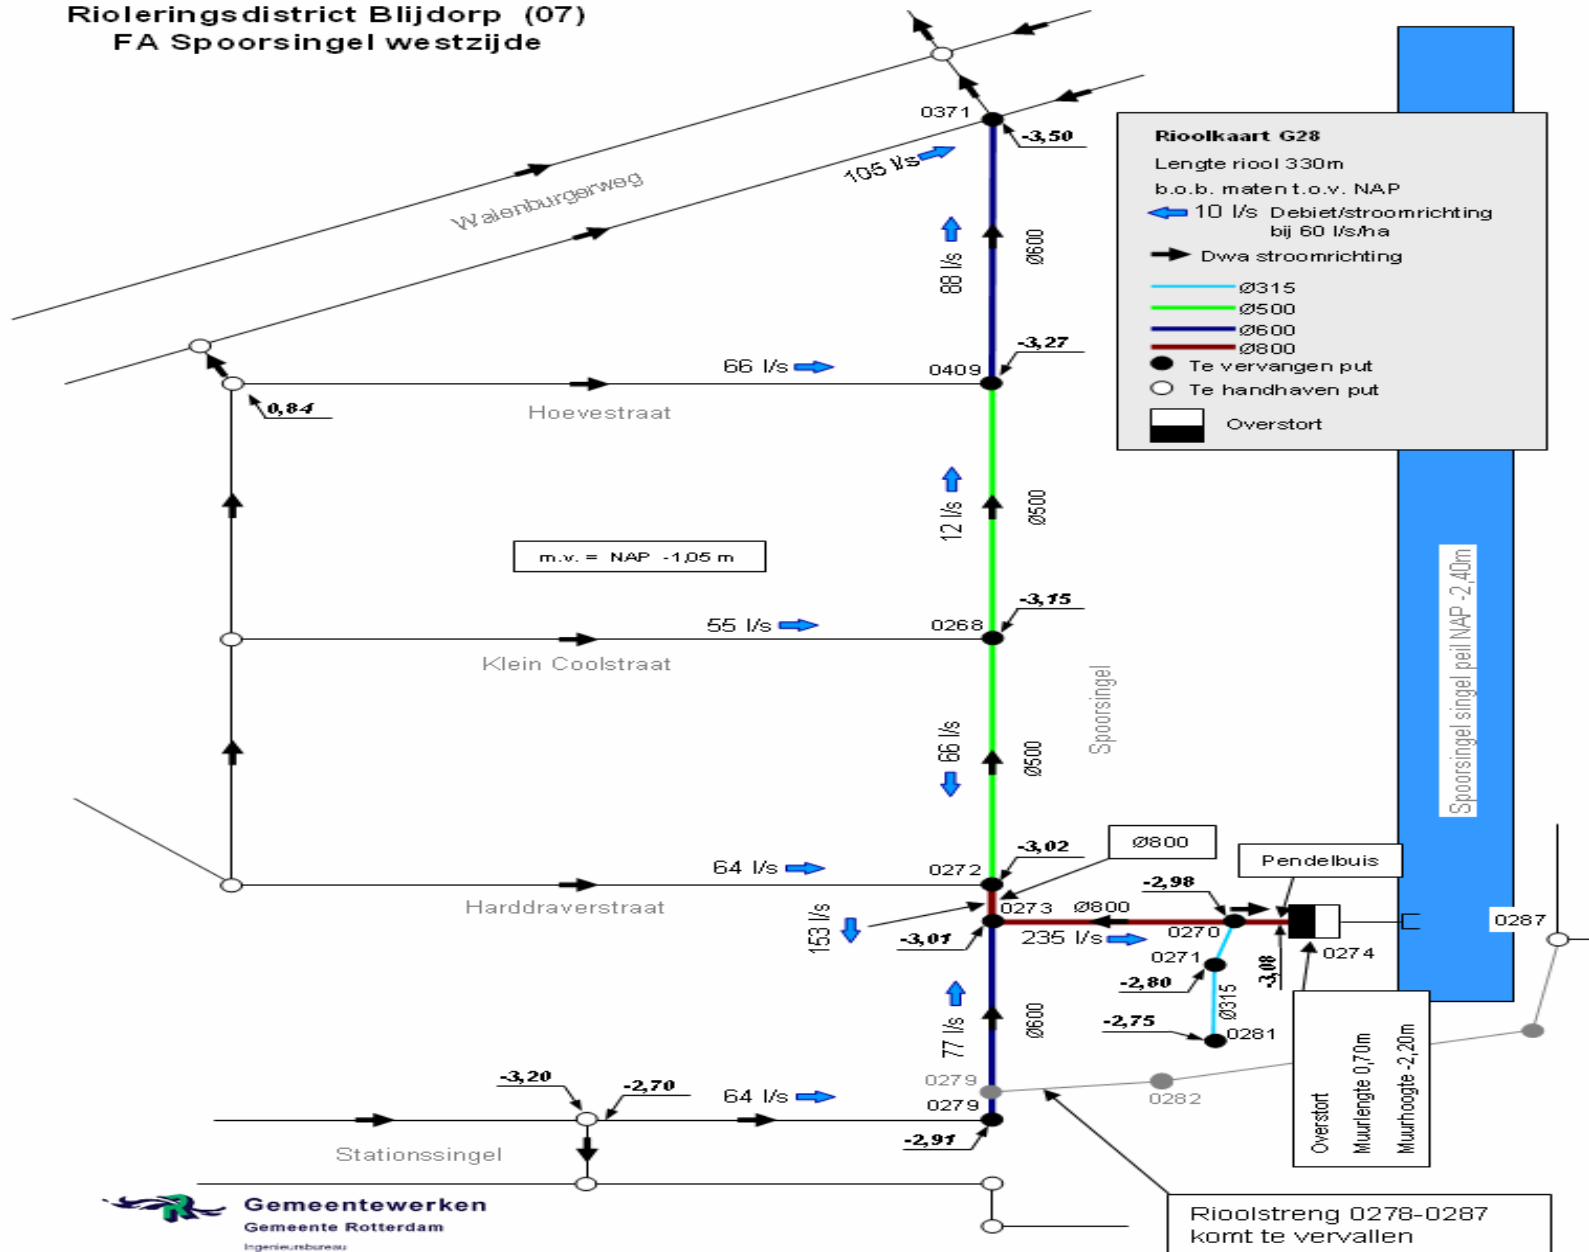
Rioleringsdistrict Blijdorp (07)
FA Spoorsingel westzijde

Rioolkaart G28
Lengte riool 330m
b.o.b. maten t.o.v. NAP
10 l/s Debiet/stroomrichting bij 60 l/s/ha
Dwa stroomrichting
Ø315
Ø500
Ø600
Ø800
Te vervangen put
Te handhaven put
Overstort

0371
-3,50
105 l/s
Walenburgerweg
88 l/s
Ø600
-3,27
66 l/s
0409
0,84
Hoevestraat
12 l/s
Ø500
m.v. = NAP -1,05 m
-3,15
55 l/s
0268
Klein Coolstraat
Spoorsingel
66 l/s
Ø500
Spoorsingel singel peil NAP -2,40m
-3,02
Ø800
Pendelbuis
64 l/s
0272
Harddraverstraat
-2,98
0273
Ø800
153 l/s
-3,01
235 l/s
0270
0274
0287
0271
-3,08
-2,80
Ø315
-2,75
0281
77 l/s
Ø600
Overstort
Muurlengte 0,70m
Muurhoogte -2,20m
-3,20
-2,70
0279
64 l/s
0279
0282
-2,91
Stationssingel
Gemeentewerken
Gemeente Rotterdam
Ingenieursbureau
Rioolstreng 0278-0287 komt te vervallen